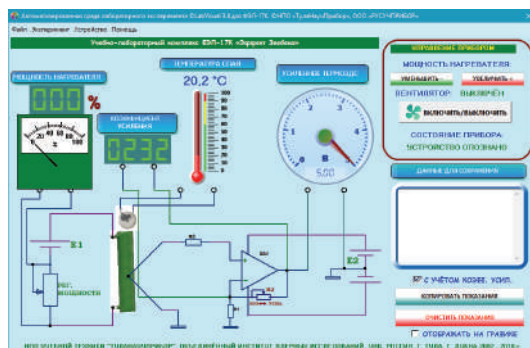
Автоматизированная среда лабораторного эксперимента ElabVisual 3.0 для ЕЛ-17К. ФНПЦ «Тулаприбор», ООО «РУСЧЕРАБОТ»

Файл Эксперимент Устройство Помощь

Учебно-лабораторный комплекс ЕЛ-17К «Эффект Зеебека»

МОЩНОСТЬ НАГРЕВАТЕЛЯ

000 %

КОЭФФИЦИЕНТ УСИЛЕНИЯ

0232

ТЕМПЕРАТУРА СПАЯ

20,2 °C

УСИЛЕНИЕ ТЕРМОЭДС

5,00

E1

РЕГ. МОЩНОСТИ

R1

R2

DA1

E2

УПРАВЛЕНИЕ ПРИБОРОМ

МОЩНОСТЬ НАГРЕВАТЕЛЯ

УМЕНЬШИТЬ

УВЕЛИЧИТЬ

ВЕНТИЛЯТОР: ВЫКЛЮЧЕН

ВКЛЮЧИТЬ/ВЫКЛЮЧИТЬ

СОСТОЯНИЕ ПРИБОРА

УСТРОЙСТВО ОПОЗНАНО

ДАННЫЕ ДЛЯ СОХРАНЕНИЯ

С УЧЕТОМ КОЭФФ. УСИЛ.

КОПИРОВАТЬ ПОКАЗАНИЯ

ОЧИСТИТЬ ПОКАЗАНИЯ

ОТОБРАЖАТЬ НА ГРАФИКЕ

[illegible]